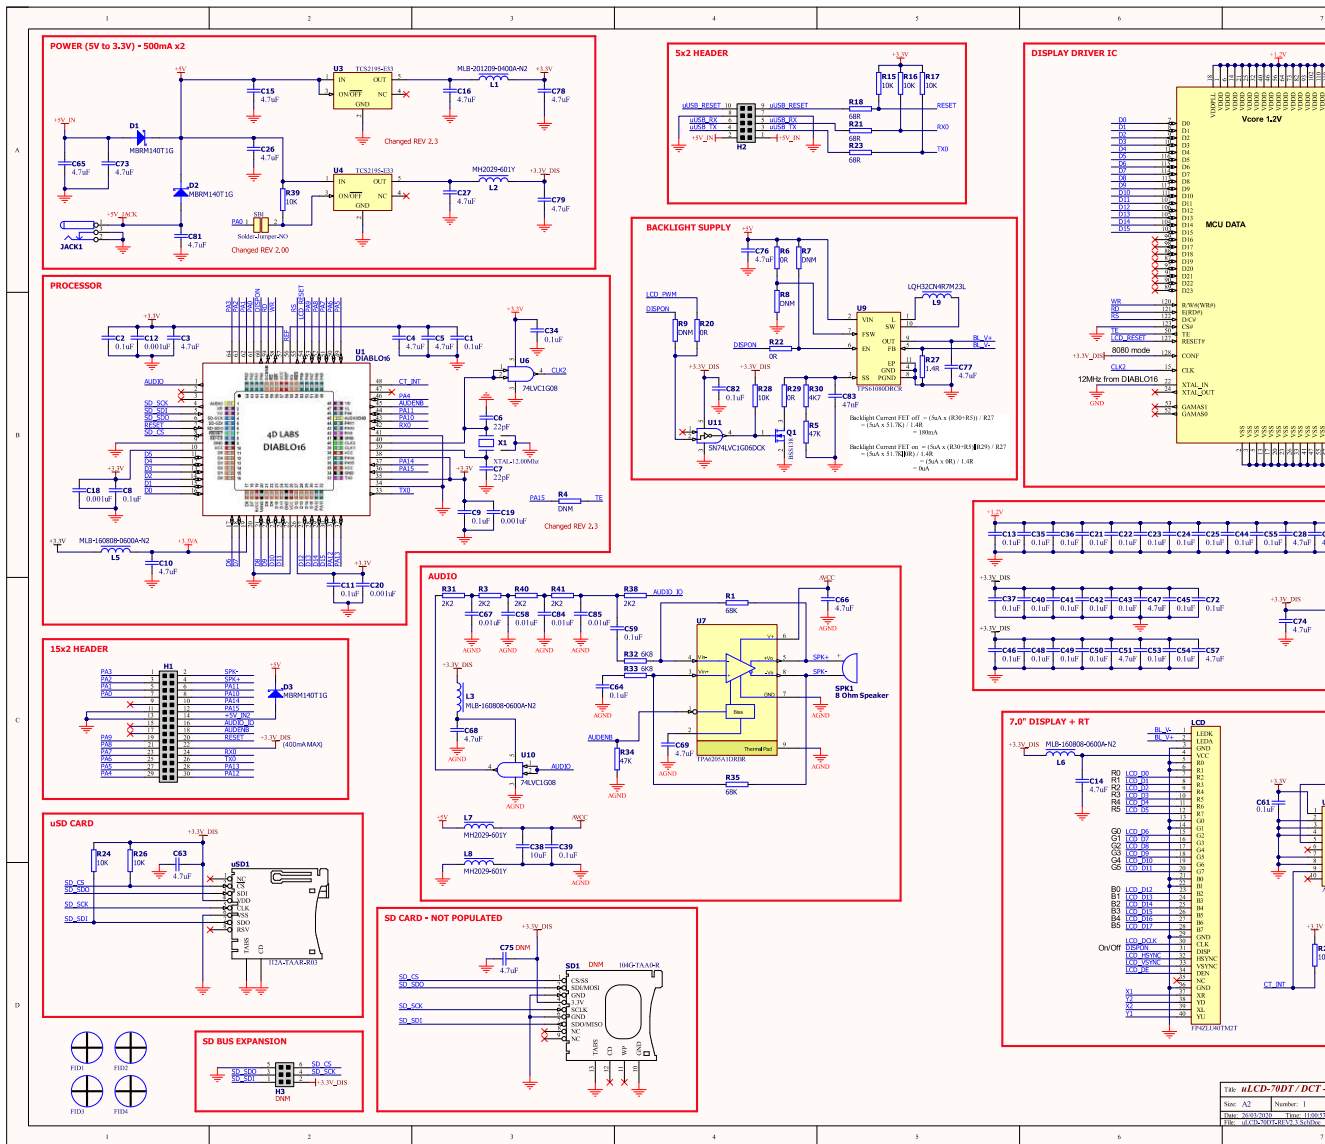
1 2 3 4 5 6 7

A B C D

POWER (5V to 3.3V) - 500mA x2

+5V
U3 TCS2195-E33
IN OUT
ON/OFF NC
GND
C15 4.7uF
C16 4.7uF
L1 MLB-201209-0400A-N2
+3.3V
C78 4.7uF
Changed REV 2.3
+5V_IN
D1 MBRM140T1G
C65 4.7uF
C73 4.7uF
C26 4.7uF
D2 MBRM140T1G
R39 10K
U4 TCS2195-E33
C27 4.7uF
L2 MH2029-601Y
+3.3V_DIS
C79 4.7uF
+5V_JACK
JACK1
C81 4.7uF
PA0_I SB1
Solder-Jumper-NO
Changed REV 2.00

5x2 HEADER
+3.3V
R15 10K R16 10K R17 10K
uUSB_RESET uUSB_RX uUSB_TX +5V_IN
R18 68R
R21
R23 68R
RESET RX0 TX0
H2

DISPLAY DRIVER IC
+1.2V
Vcore 1.2V
MCU DATA
D0 D1 D2 D3 D4 D5 D6 D7 D8 D9 D10 D11 D12 D13 D14 D15 D16 D17 D18 D19 D20 D21 D22 D23
WR RD RS TE LCD_RESET
R/WR(WR#) E(RD#) D/C# CS# TE RESET#
8080 mode
+3.3V_DIS CONF
CLK2 CLK
12MHz from DIABLO16
XTAL_IN XTAL_OUT
GAMAS1 GAMAS0
GND

BACKLIGHT SUPPLY
+5V
C76 4.7uF
R6 0R R7 DNM
LCD_PWM
DISPON
R9 DNM R20 0R
R8 DNM
LQH32CN4R7M23L L9
U9
VIN L SW FSW OUT FB EN EP GND SS PGND
TPS61080DRCR
DISPON R22 0R
BL_V+ BL_V-
R27 1.4R C77 4.7uF
+3.3V_DIS
C82 0.1uF
R28 10K R29 0R R30 4K7
C83 47nF
U11 SN74LVC1G06DCK
Q1 BSS138
R5 47K
Backlight Current FET off = (5uA x (R30+R5)) / R27
= (5uA x 51.7K) / 1.4R
= 180mA
Backlight Current FET on = (5uA x (R30+R5||R29) / R27
= (5uA x 51.7K||0R) / 1.4R
= (5uA x 0R) / 1.4R
= 0uA

PROCESSOR
+3.3V
C2 0.1uF C12 0.001uF C3 4.7uF
C4 4.7uF C5 4.7uF C1 0.1uF
+3.3V C34 0.1uF
U1 DIABLO16
4D LABS DIABLO16
AUDIO SD_SCK SD_SDI SD_SDO RESET SD_CS
CT_INT PA4 AUDENB PA11 PA10 RX0
U6 74LVC1G08
CLK2
C6 22pF
X1 XTAL-12.00Mhz
C7 22pF
PA14 PA15 TX0
D5 D4 D3 D2 D1 D0
C18 0.001uF C8 0.1uF
C9 0.1uF C19 0.001uF
PA15 R4 DNM TE
Changed REV 2.3
+3.3V L5 MLB-160808-0600A-N2 +3.3VA
C10 4.7uF
+1.2V
C11 0.1uF C20 0.001uF

15x2 HEADER
H1
PA3 PA2 PA1 PA0 SPK- SPK+ PA11 PA10 PA14 PA15 +5V_IN2 AUDIO_IO AUDENB RESET RX0 TX0 PA13 PA12 PA9 PA8 PA7 PA6 PA5 PA4
+5V D3 MBRM140T1G
+3.3V_DIS (400mA MAX)

AUDIO
R31 2K2 R3 2K2 R40 2K2 R41 2K2 R38 2K2
AUDIO_IO
C67 0.01uF C58 0.01uF C84 0.01uF C85 0.01uF
R1 68K
AVCC C66 4.7uF
C59 0.1uF
U7
R32 6K8 R33 6K8
C64 0.1uF
SPK+ SPK-
SPK1 8 Ohm Speaker
Bias
Thermal Pad
TPA6205A1DRBR
+3.3V_DIS
L3 MLB-160808-0600A-N2
C68 4.7uF
U10 74LVC1G08
AUDIO
AUDENB
R34 47K
C69 4.7uF
R35 68K
AGND
+5V L7 MH2029-601Y AVCC
C38 10uF C39 0.1uF
L8 MH2029-601Y

uSD CARD
+3.3V_DIS
R24 10K R26 10K C63 4.7uF
uSD1
SD_CS SD_SDO SD_SCK SD_SDI
NC CS SDI VDD CLK VSS SDO RSV
TABS CD
112A-TAAR-R03

SD CARD - NOT POPULATED
+3.3V_DIS
C75 DNM 4.7uF
SD1 DNM 104G-TAA0-R
SD_CS SD_SDO SD_SCK SD_SDI
CS/SS SDI/MOSI GND 3.3V SCLK GND SDO/MISO NC NC
TABS CD WP GND

SD BUS EXPANSION
SD_SDO SD_SDI SD_CS SD_SCK +3.3V_DIS
H3 DNM

FID1 FID2 FID3 FID4

+1.2V
C13 0.1uF C35 0.1uF C36 0.1uF C21 0.1uF C22 0.1uF C23 0.1uF C24 0.1uF C25 0.1uF C44 0.1uF C55 0.1uF C28 4.7uF
+3.3V_DIS
C37 0.1uF C40 0.1uF C41 0.1uF C42 0.1uF C43 0.1uF C47 4.7uF C45 0.1uF C72 0.1uF
+3.3V_DIS
C74 4.7uF
+3.3V_DIS
C46 0.1uF C48 0.1uF C49 0.1uF C50 0.1uF C51 4.7uF C53 0.1uF C54 0.1uF C57 4.7uF

7.0" DISPLAY + RT
LCD
BL_V- BL_V+
+3.3V_DIS MLB-160808-0600A-N2 L6
C14 4.7uF
LEDK LEDA GND VCC R0 R1 R2 R3 R4 R5 R6 R7 G0 G1 G2 G3 G4 G5 G6 G7 B0 B1 B2 B3 B4 B5 B6 B7 GND CLK DISP HSYNC VSYNC DEN NC GND XR YD XL YU
R0 R1 R2 R3 R4 R5 LCD_D0 LCD_D1 LCD_D2 LCD_D3 LCD_D4 LCD_D5
G0 G1 G2 G3 G4 G5 LCD_D6 LCD_D7 LCD_D8 LCD_D9 LCD_D10 LCD_D11
B0 B1 B2 B3 B4 B5 LCD_D12 LCD_D13 LCD_D14 LCD_D15 LCD_D16 LCD_D17
On/Off LCD_DCLK DISPON LCD_HSYNC LCD_VSYNC LCD_DE
X1 Y2 X2 Y1
FP4ZLI40TM2T
+3.3V C61 0.1uF
+1.2V
CT_INT

Title uLCD-70DT / DCT -
Size: A2 Number: 1
Date: 26/03/2020 Time: 11:00:5
File: uLCD-70DT-REV2.3.SchDoc